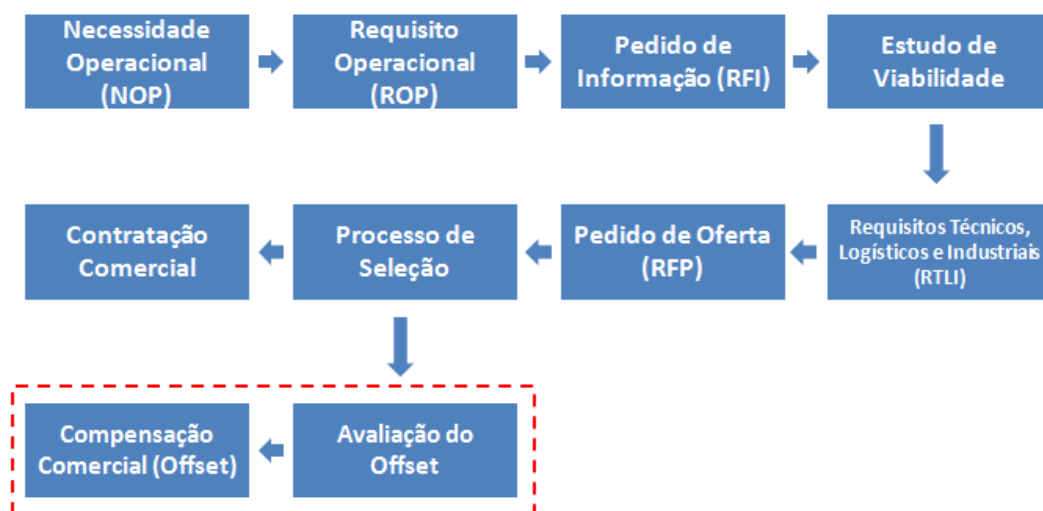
Necessidade Operacional (NOP)

Requisito Operacional (ROP)

Pedido de Informação (RFI)

Estudo de Viabilidade

Requisitos Técnicos, Logísticos e Industriais (RTLI)

Pedido de Oferta (RFP)

Processo de Seleção

Contratação Comercial

Avaliação do Offset

Compensação Comercial (Offset)